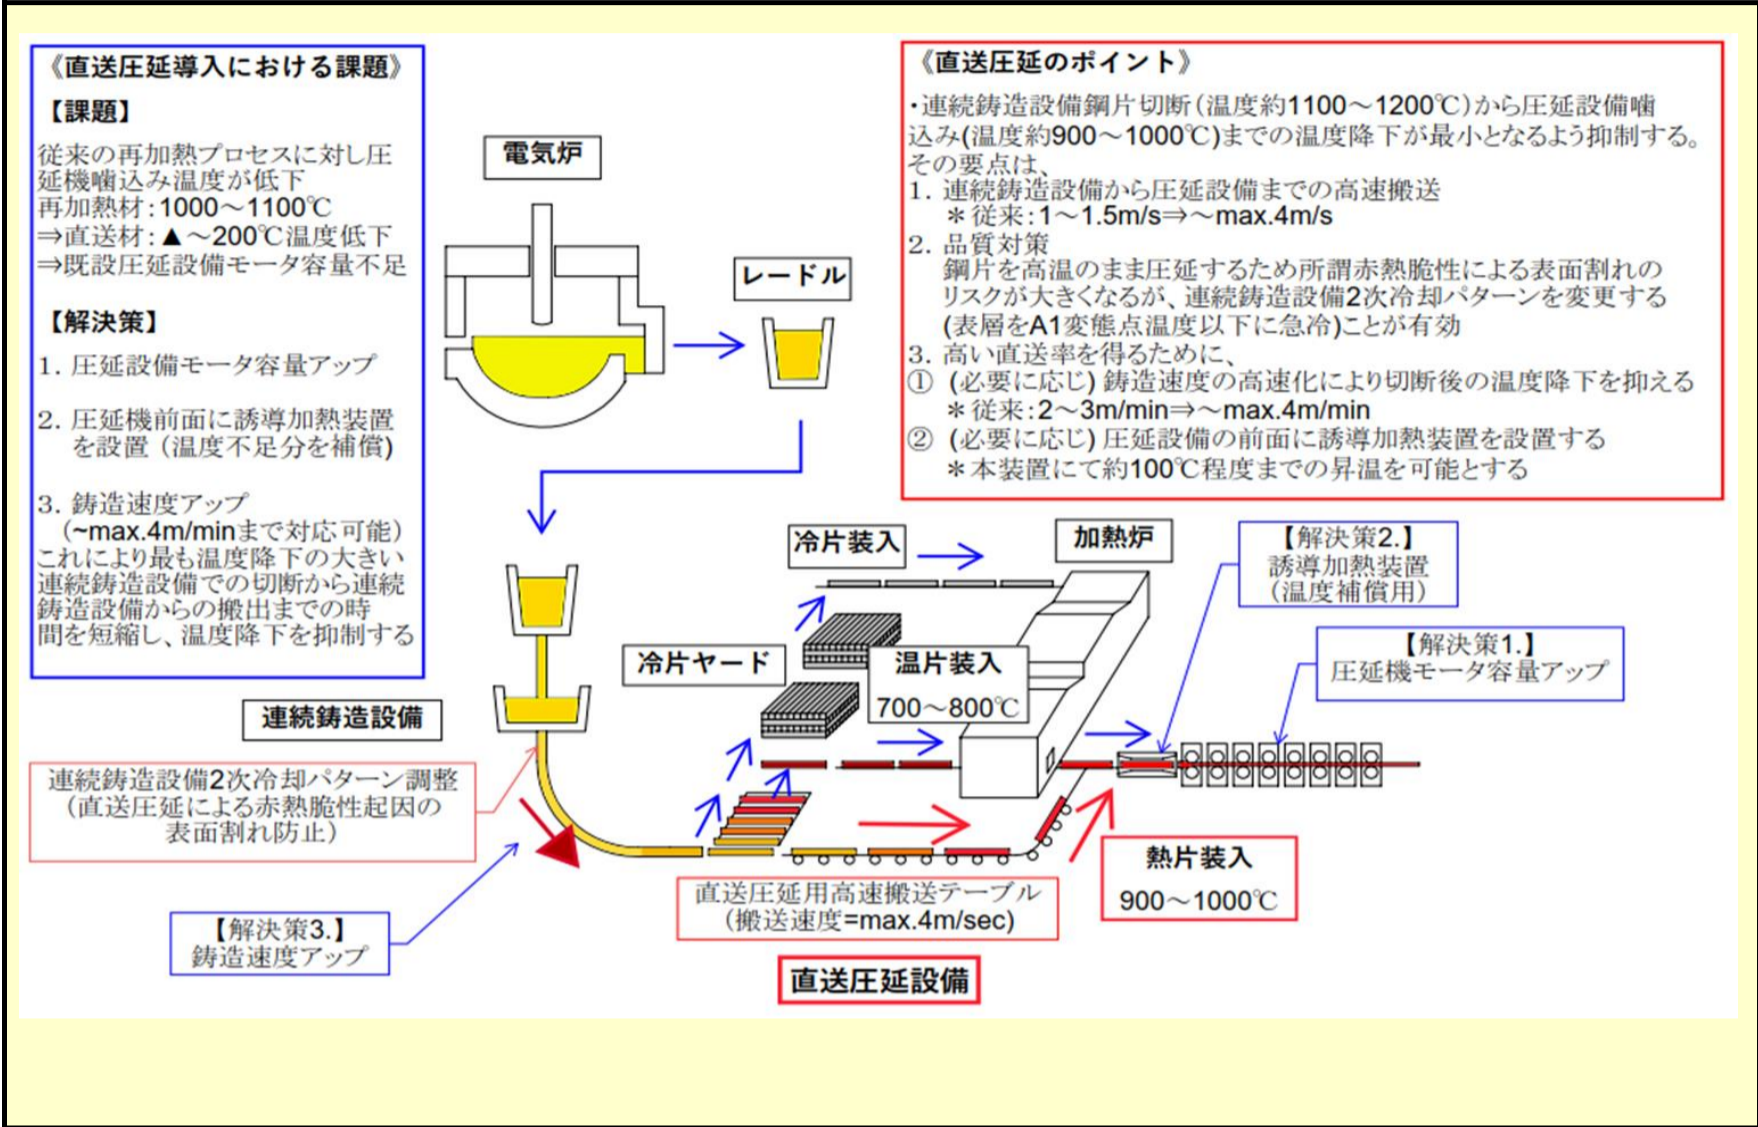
《直送圧延導入における課題》

【課題】

従来の再加熱プロセスに対し圧延機噛込み温度が低下
再加熱材：1000～1100℃
⇒直送材：▲～200℃温度低下
⇒既設圧延設備モータ容量不足

【解決策】

1. 圧延設備モータ容量アップ

2. 圧延機前面に誘導加熱装置を設置（温度不足分を補償）

3. 鋳造速度アップ
（~max.4m/minまで対応可能）
これにより最も温度降下の大きい連続鋳造設備での切断から連続鋳造設備からの搬出までの時間を短縮し、温度降下を抑制する

《直送圧延のポイント》

・連続鋳造設備鋼片切断（温度約1100～1200℃）から圧延設備噛込み(温度約900～1000℃)までの温度降下が最小となるよう抑制する。
その要点は、
1. 連続鋳造設備から圧延設備までの高速搬送
＊従来：1～1.5m/s⇒～max.4m/s
2. 品質対策
鋼片を高温のまま圧延するため所謂赤熱脆性による表面割れのリスクが大きくなるが、連続鋳造設備2次冷却パターンを変更する(表層をA1変態点温度以下に急冷)ことが有効
3. 高い直送率を得るために、
① （必要に応じ）鋳造速度の高速化により切断後の温度降下を抑える
＊従来：2～3m/min⇒～max.4m/min
② （必要に応じ）圧延設備の前面に誘導加熱装置を設置する
＊本装置にて約100℃程度までの昇温を可能とする

電気炉

レードル

冷片装入

加熱炉

【解決策2.】
誘導加熱装置
（温度補償用）

冷片ヤード

温片装入
700～800℃

【解決策1.】
圧延機モータ容量アップ

連続鋳造設備

連続鋳造設備2次冷却パターン調整
（直送圧延による赤熱脆性起因の表面割れ防止）

熱片装入
900～1000℃

直送圧延用高速搬送テーブル
（搬送速度=max.4m/sec）

【解決策3.】
鋳造速度アップ

直送圧延設備